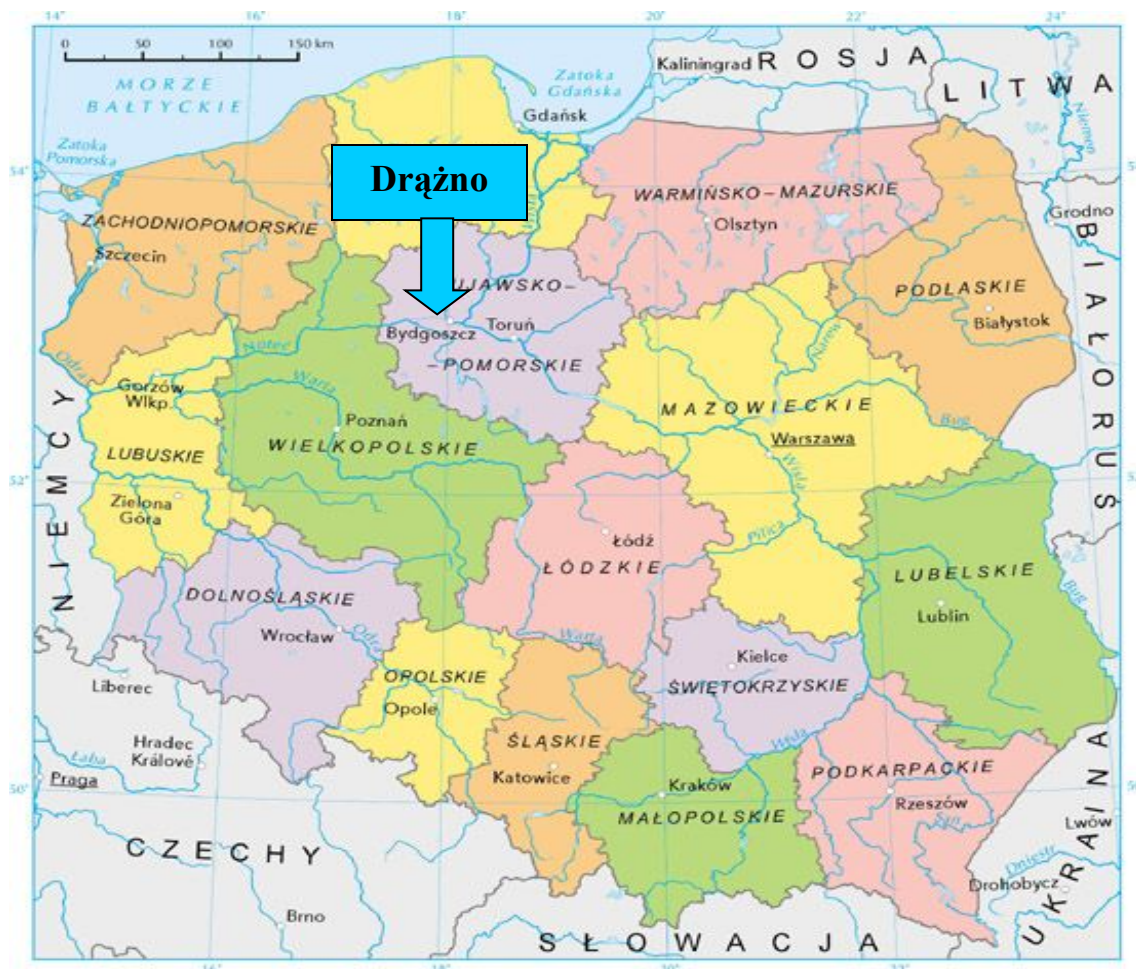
14° 16° 18° 20° 22° 24°

0 50 100 150 km

MORZE BAŁTYCKIE

Zatoka Gdańska

Kaliningrad ROSJA

LITWA

Zatoka Pomorska

Gdańsk

54°

Drążno

WARMIŃSKO-MAZURSKIE

Olsztyn

Grodno

ZACHODNIOPOMORSKIE

Szczecin

KUJAWSKO-

Bydgoszcz

Toruń

-POMORSKIE

PODLASKIE

Białystok

Odra

Noteć

Narew

BIAŁORUŚ

Gorzów Wlkp.

Warta

Poznań

MAZOWIECKIE

Warszawa

Bug

NIEMCY

LUBUSKIE

WIELKOPOLSKIE

Wisła

52°

Zielona Góra

Łódź

ŁÓDZKIE

Pilica

LUBELSKIE

Lublin

DOLNOŚLĄSKIE

Wrocław

Odra

Warta

Kielce

ŚWIĘTOKRZYSKIE

Liberec

OPOLSKIE

Opole

Łaba

Hradec Králové

Praga

ŚLĄSKIE

Katowice

Wisła

PODKARPACKIE

Kraków

Rzeszów

50°

MAŁOPOLSKIE

San

Lwów

UKRAINA

CZECHY

Dniestr

Drohobycz

Brno

SŁOWACJA